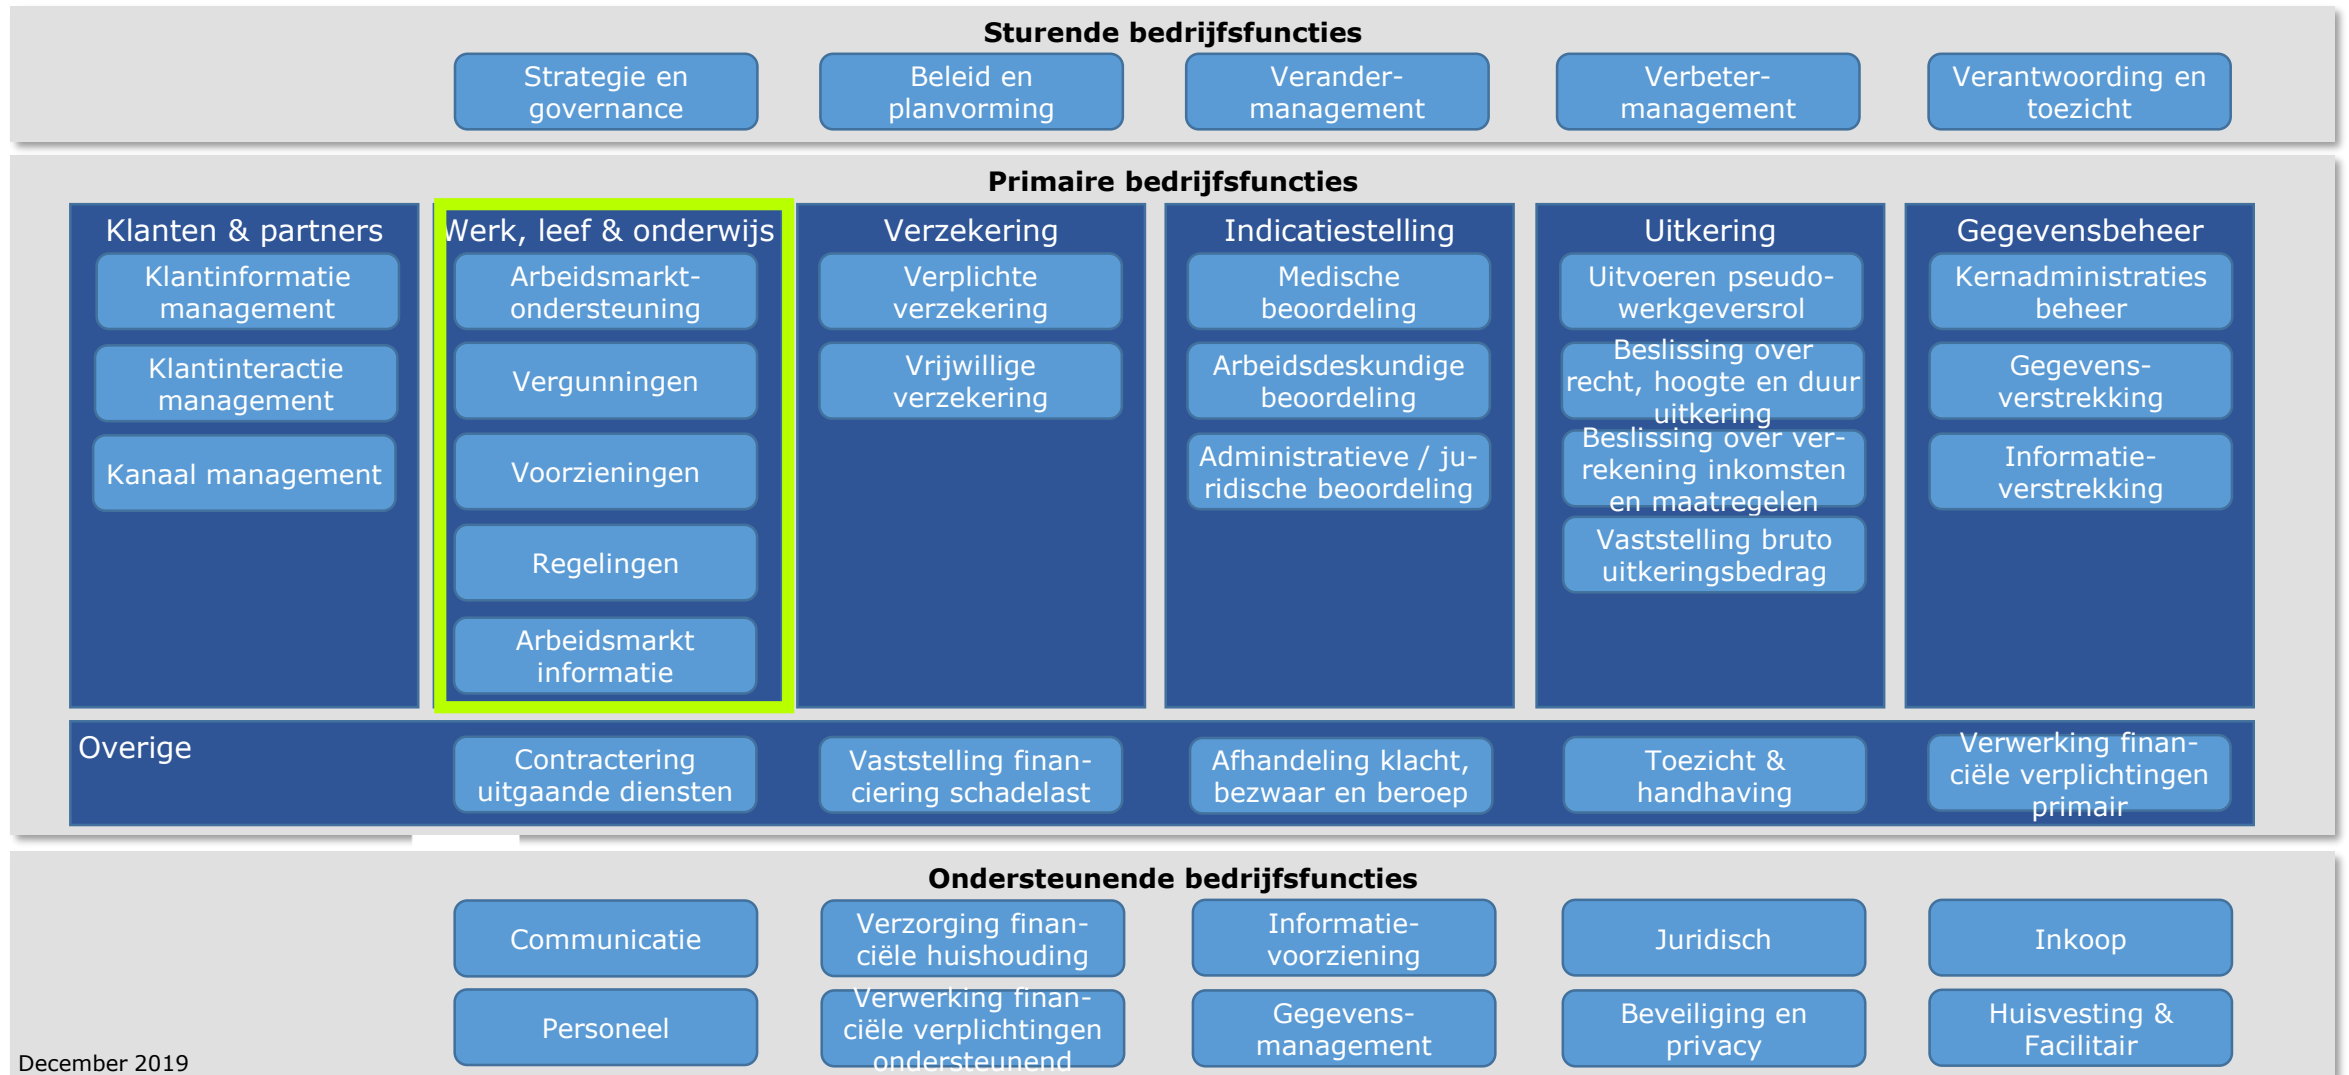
Sturende bedrijfsfuncties

Strategie en governance

Beleid en planvorming

Verandermanagement

Verbetermanagement

Verantwoording en toezicht

Primaire bedrijfsfuncties

Klanten & partners

Klantinformatie management

Klantinteractie management

Kanaal management

Werk, leef & onderwijs

Arbeidsmarktondersteuning

Vergunningen

Voorzieningen

Regelingen

Arbeidsmarkt informatie

Verzekering

Verplichte verzekering

Vrijwillige verzekering

Indicatiestelling

Medische beoordeling

Arbeidsdeskundige beoordeling

Administratieve / juridische beoordeling

Uitkering

Uitvoeren pseudowerkgeversrol

Beslissing over recht, hoogte en duur uitkering

Beslissing over verrekening inkomsten en maatregelen

Vaststelling bruto uitkeringsbedrag

Gegevensbeheer

Kernadministraties beheer

Gegevensverstrekking

Informatieverstrekking

Overige

Contractering uitgaande diensten

Vaststelling financiering schadelast

Afhandeling klacht, bezwaar en beroep

Toezicht & handhaving

Verwerking financiële verplichtingen primair

Ondersteunende bedrijfsfuncties

Communicatie

Verzorging financiële huishouding

Informatievoorziening

Juridisch

Inkoop

Personeel

Verwerking financiële verplichtingen ondersteunend

Gegevensmanagement

Beveiliging en privacy

Huisvesting & Facilitair

December 2019